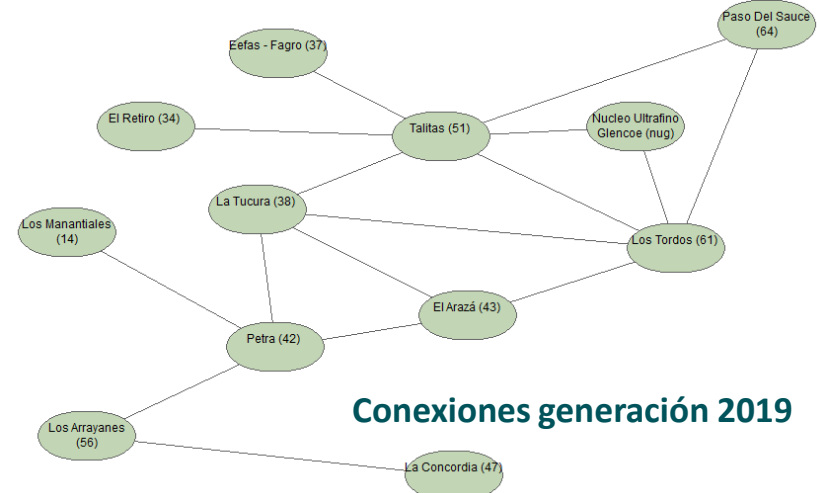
Paso Del Sauce (64)

Eefas - Fagro (37)

El Retiro (34)

Talitas (51)

Nucleo Ultrafino Glencoe (nug)

La Tucura (38)

Los Manantiales (14)

Los Tordos (61)

El Arazá (43)

Petra (42)

Conexiones generación 2019

Los Arrayanes (56)

La Concordia (47)